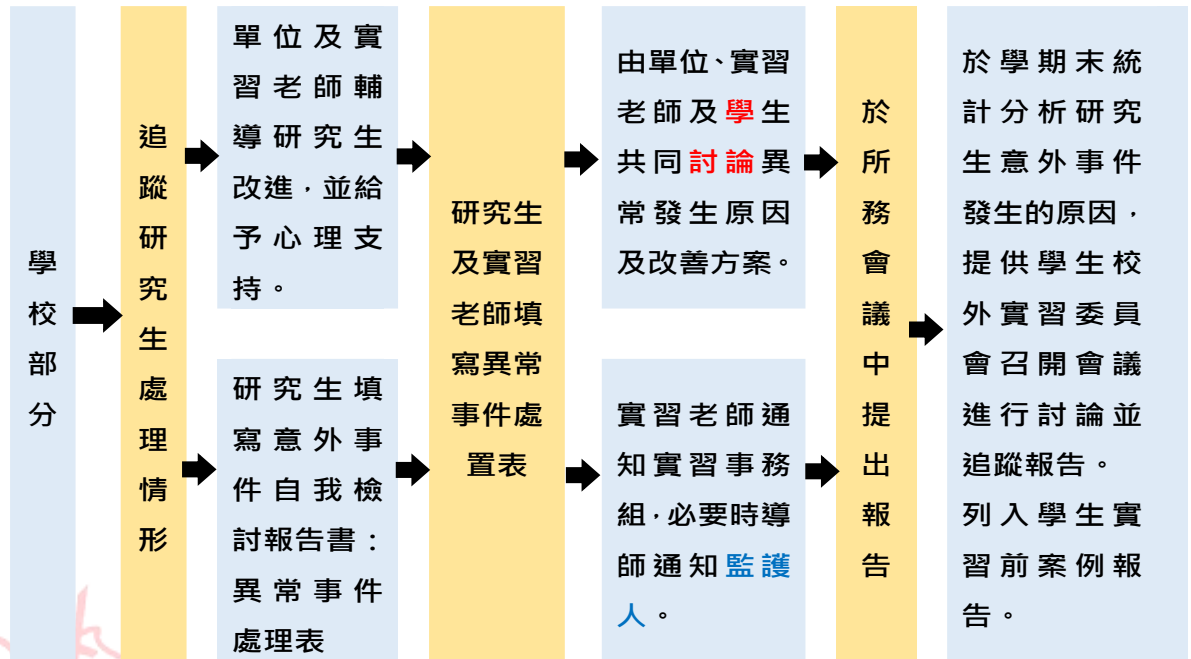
學校部分

追蹤研究生處理情形

單位及實習老師輔導研究生改進，並給予心理支持。

研究生填寫意外事件自我檢討報告書：異常事件處理表

研究生及實習老師填寫異常事件處置表

由單位、實習老師及學生共同討論異常發生原因及改善方案。

實習老師通知實習事務組，必要時導師通知監護人。

於所務會議中提出報告

於學期末統計分析研究生意外事件發生的原因，提供學生校外實習委員會召開會議進行討論並追蹤報告。

列入學生實習前案例報告。